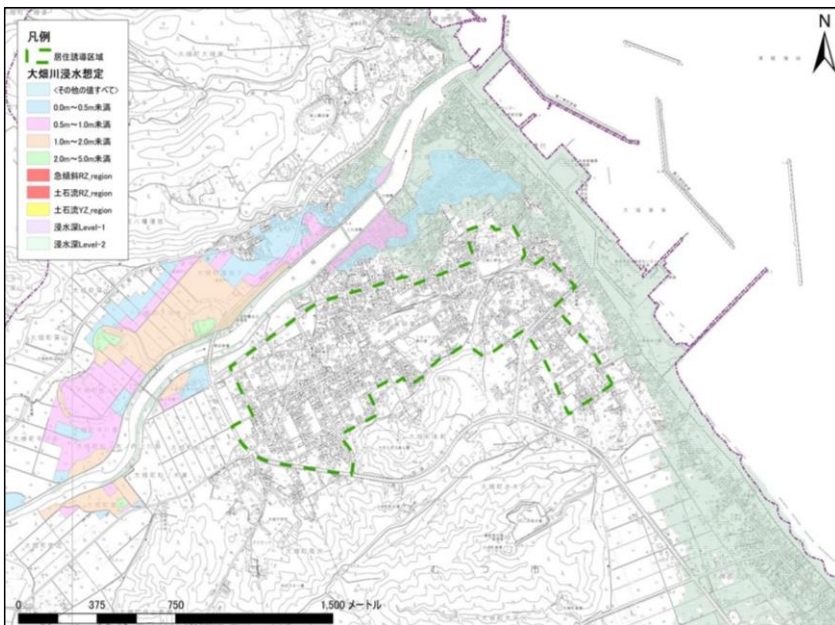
凡例
居住誘導区域
大畑川浸水想定
<その他の値すべて>
0.0m～0.5m未満
0.5m～1.0m未満
1.0m～2.0m未満
2.0m～5.0m未満
急傾斜RZ_region
土石流RZ_region
土石流YZ_region
浸水深Level-1
浸水深Level-2

N

0 375 750 1,500 メートル